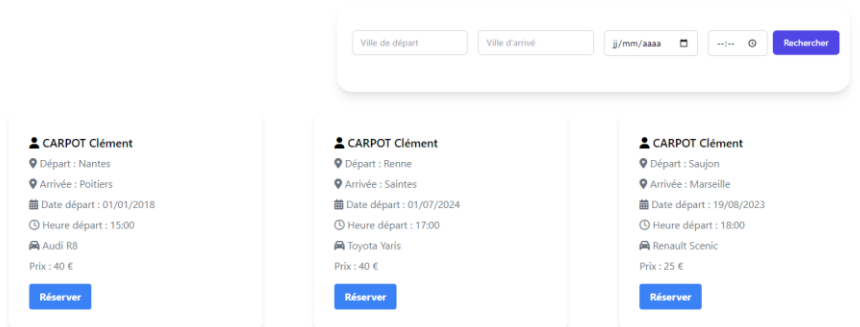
Ville de départ

Ville d'arrivé

jj/mm/aaaa

--:--

Rechercher

CARPOT Clément
Départ : Nantes
Arrivée : Poitiers
Date départ : 01/01/2018
Heure départ : 15:00
Audi R8
Prix : 40 €
Réserver

CARPOT Clément
Départ : Renne
Arrivée : Saintes
Date départ : 01/07/2024
Heure départ : 17:00
Toyota Yaris
Prix : 40 €
Réserver

CARPOT Clément
Départ : Saujon
Arrivée : Marseille
Date départ : 19/08/2023
Heure départ : 18:00
Renault Scenic
Prix : 25 €
Réserver